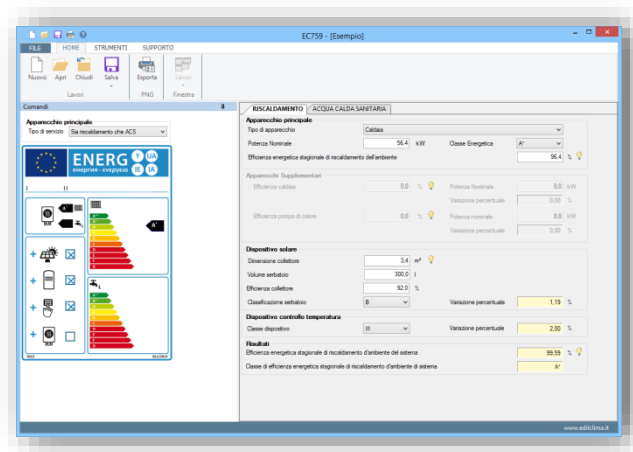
EC759 - [Esempio]

FILE HOME STRUMENTI SUPPORTO

Nuovo Apri Chiudi Salva Esporta Lavori
Lavori PNG Finestra

Comandi

Apparecchio principale
Tipo di servizio Sia riscaldamento che ACS

ENERG
енергия · ενεργεια

I II

A⁺

2015 811/2013

RISCALDAMENTO ACQUA CALDA SANITARIA

Apparecchio principale
Tipo di apparecchio Caldaia
Potenza Nominale 56,4 kW Classe Energetica A⁺
Efficienza energetica stagionale di riscaldamento dell'ambiente 96,4 %

Apparecchi Supplementari
Efficienza caldaia 0,0 % Potenza Nominale 0,00 kW
Variazione percentuale 0,00 %
Efficienza pompa di calore 0,0 % Potenza nominale 0,00 kW
Variazione percentuale 0,00 %

Dispositivo solare
Dimensione collettore 3,4 m²
Volume serbatoio 300,0 l
Efficienza collettore 92,0 %
Classificazione serbatoio B Variazione percentuale 1,19 %

Dispositivo controllo temperatura
Classe dispositivo III Variazione percentuale 2,00 %

Risultati
Efficienza energetica stagionale di riscaldamento d'ambiente del sistema 99,59 %
Classe di efficienza energetica stagionale di riscaldamento d'ambiente di sistema A⁺

www.edilclima.it